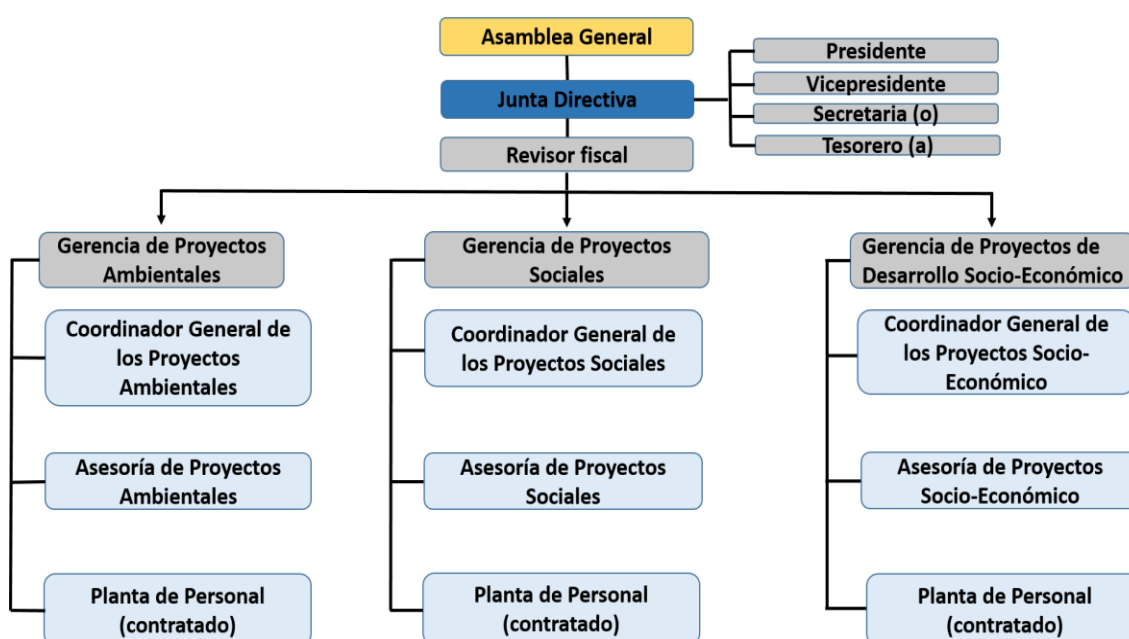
Asamblea General

Junta Directiva

Presidente

Vicepresidente

Secretaria (o)

Tesorero (a)

Revisor fiscal

Gerencia de Proyectos Ambientales

Coordinador General de los Proyectos Ambientales

Asesoría de Proyectos Ambientales

Planta de Personal (contratado)

Gerencia de Proyectos Sociales

Coordinador General de los Proyectos Sociales

Asesoría de Proyectos Sociales

Planta de Personal (contratado)

Gerencia de Proyectos de Desarrollo Socio-Económico

Coordinador General de los Proyectos Socio-Económico

Asesoría de Proyectos Socio-Económico

Planta de Personal (contratado)